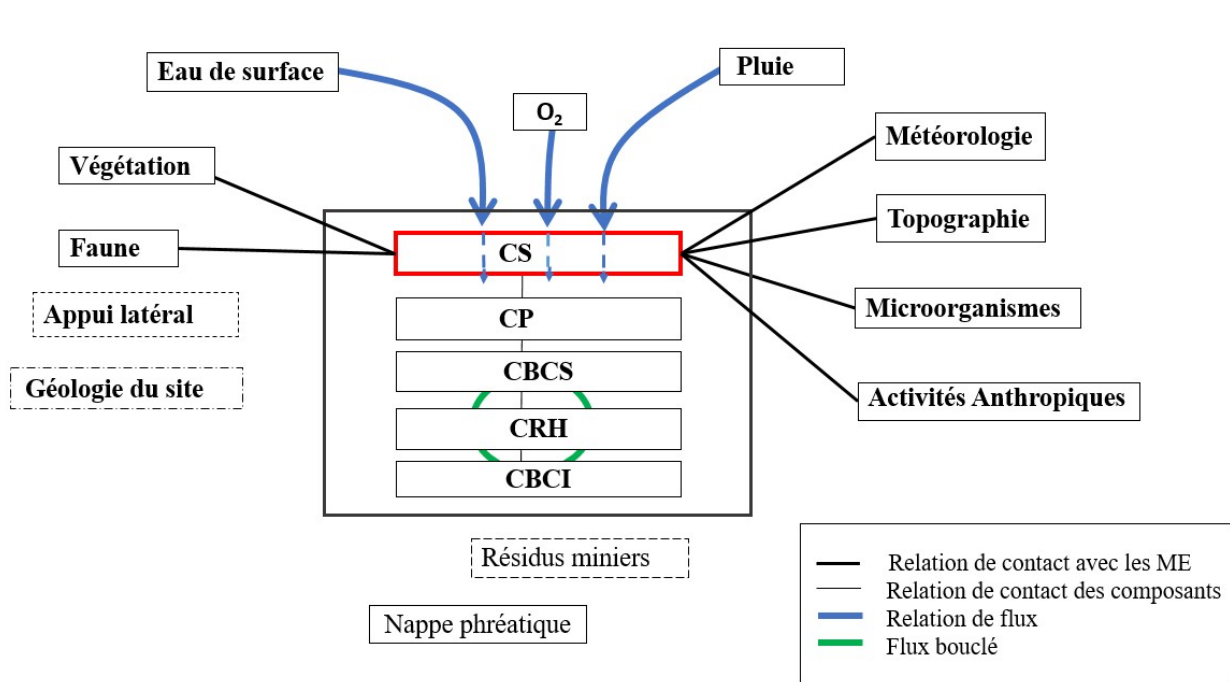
Eau de surface

$O_2$

Pluie

Végétation

Météorologie

Faune

Topographie

CS

Appui latéral

CP

Microorganismes

CBCS

Géologie du site

CRH

Activités Anthropiques

CBCI

Résidus miniers

Nappe phréatique

Relation de contact avec les ME
Relation de contact des composants
Relation de flux
Flux bouclé